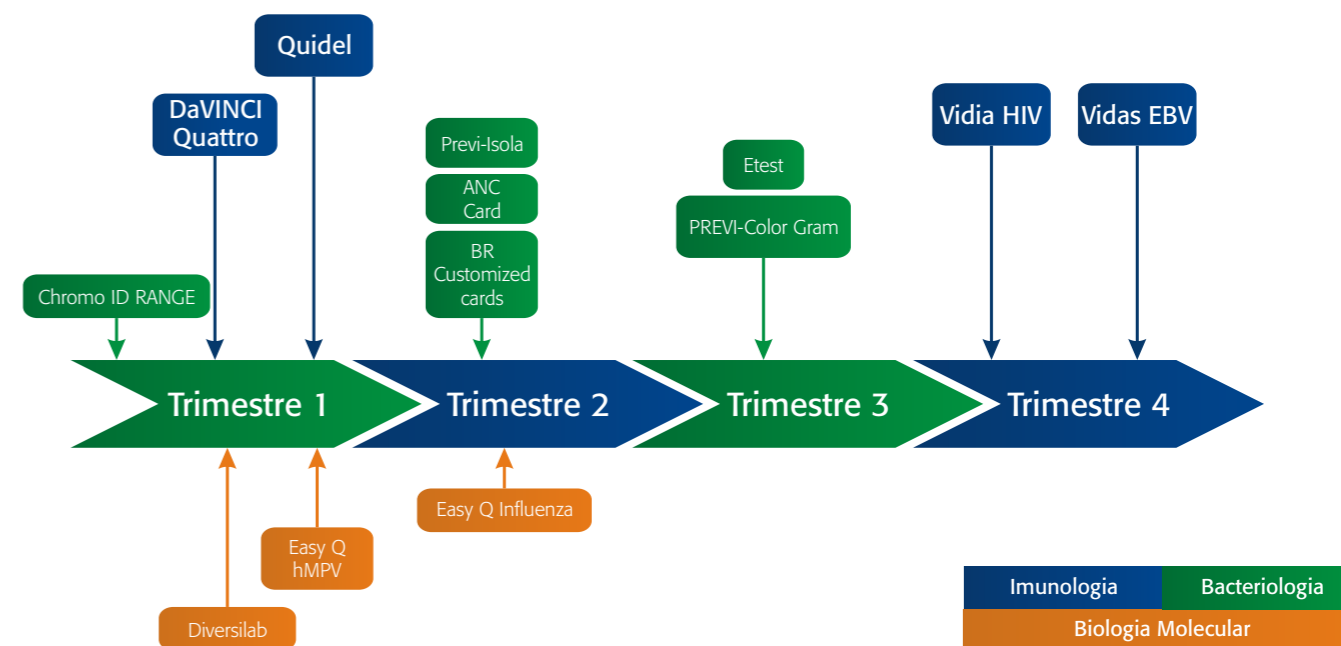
Quidel

DaVINCI Quattro

Previ-Isola

ANC Card

BR Customized cards

Etest

PREVI-Color Gram

Vidia HIV

Vidas EBV

Chromo ID RANGE

Trimestre 1

Trimestre 2

Trimestre 3

Trimestre 4

Easy Q Influenza

Easy Q hMPV

Diversilab

| Imunologia | Bacteriologia |
|---|---|
| Biologia Molecular | |